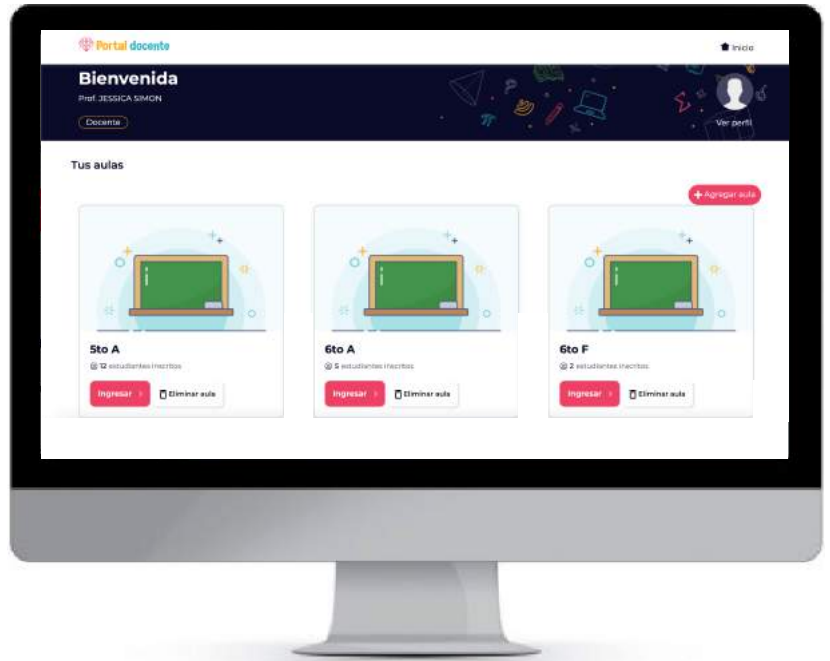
Portal docente

Inicio

Bienvenida

Prof. JESSICA SIMON

Docente

Ver perfil

Tus aulas

+ Agregar aula

5to A

12 estudiantes inscritos

Ingresar

Eliminar aula

6to A

5 estudiantes inscritos

Ingresar

Eliminar aula

6to F

2 estudiantes inscritos

Ingresar

Eliminar aula